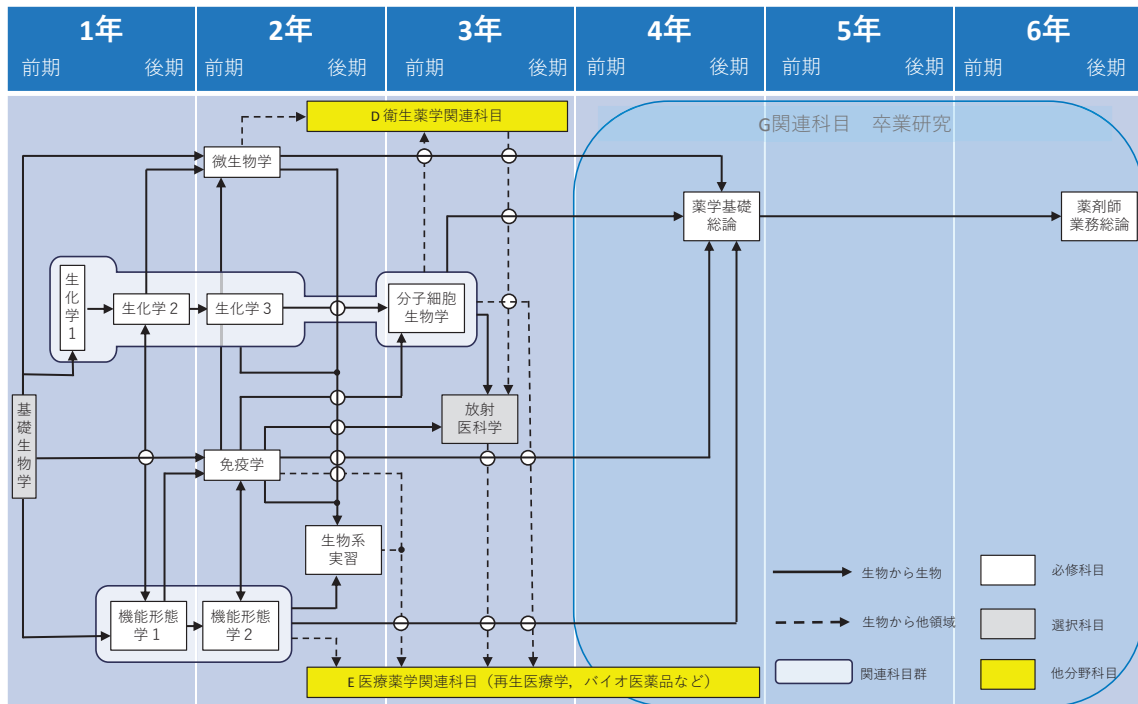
| 1年 | | 2年 | | 3年 | | 4年 | | 5年 | | 6年 | |
|---|---|---|---|---|---|---|---|---|---|---|---|
| 前期 | 後期 | 前期 | 後期 | 前期 | 後期 | 前期 | 後期 | 前期 | 後期 | 前期 | 後期 |

D 衛生薬学関連科目

G関連科目　卒業研究

微生物学

薬学基礎総論

薬剤師業務総論

生化学1

生化学2

生化学3

分子細胞生物学

基礎生物学

放射医科学

免疫学

生物系実習

機能形態学1

機能形態学2

E 医療薬学関連科目（再生医療学，バイオ医薬品など）

生物から生物

生物から他領域

関連科目群

必修科目

選択科目

他分野科目